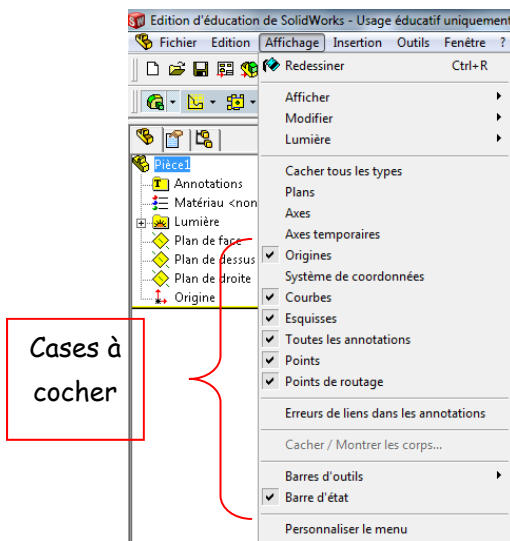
Edition d'éducation de SolidWorks - Usage éducatif uniquement

Fichier Edition Affichage Insertion Outils Fenêtre ?

Redessiner Ctrl+R

Afficher
Modifier
Lumière

Cacher tous les types
Plans
Axes
Axes temporaires
Origines
Système de coordonnées
Courbes
Esquisses
Toutes les annotations
Points
Points de routage

Erreurs de liens dans les annotations

Cacher / Montrer les corps...

Barres d'outils
Barre d'état

Personnaliser le menu

Pièce1
Annotations
Matériau <non
Lumière
Plan de face
Plan de dessus
Plan de droite
Origine

Cases à cocher